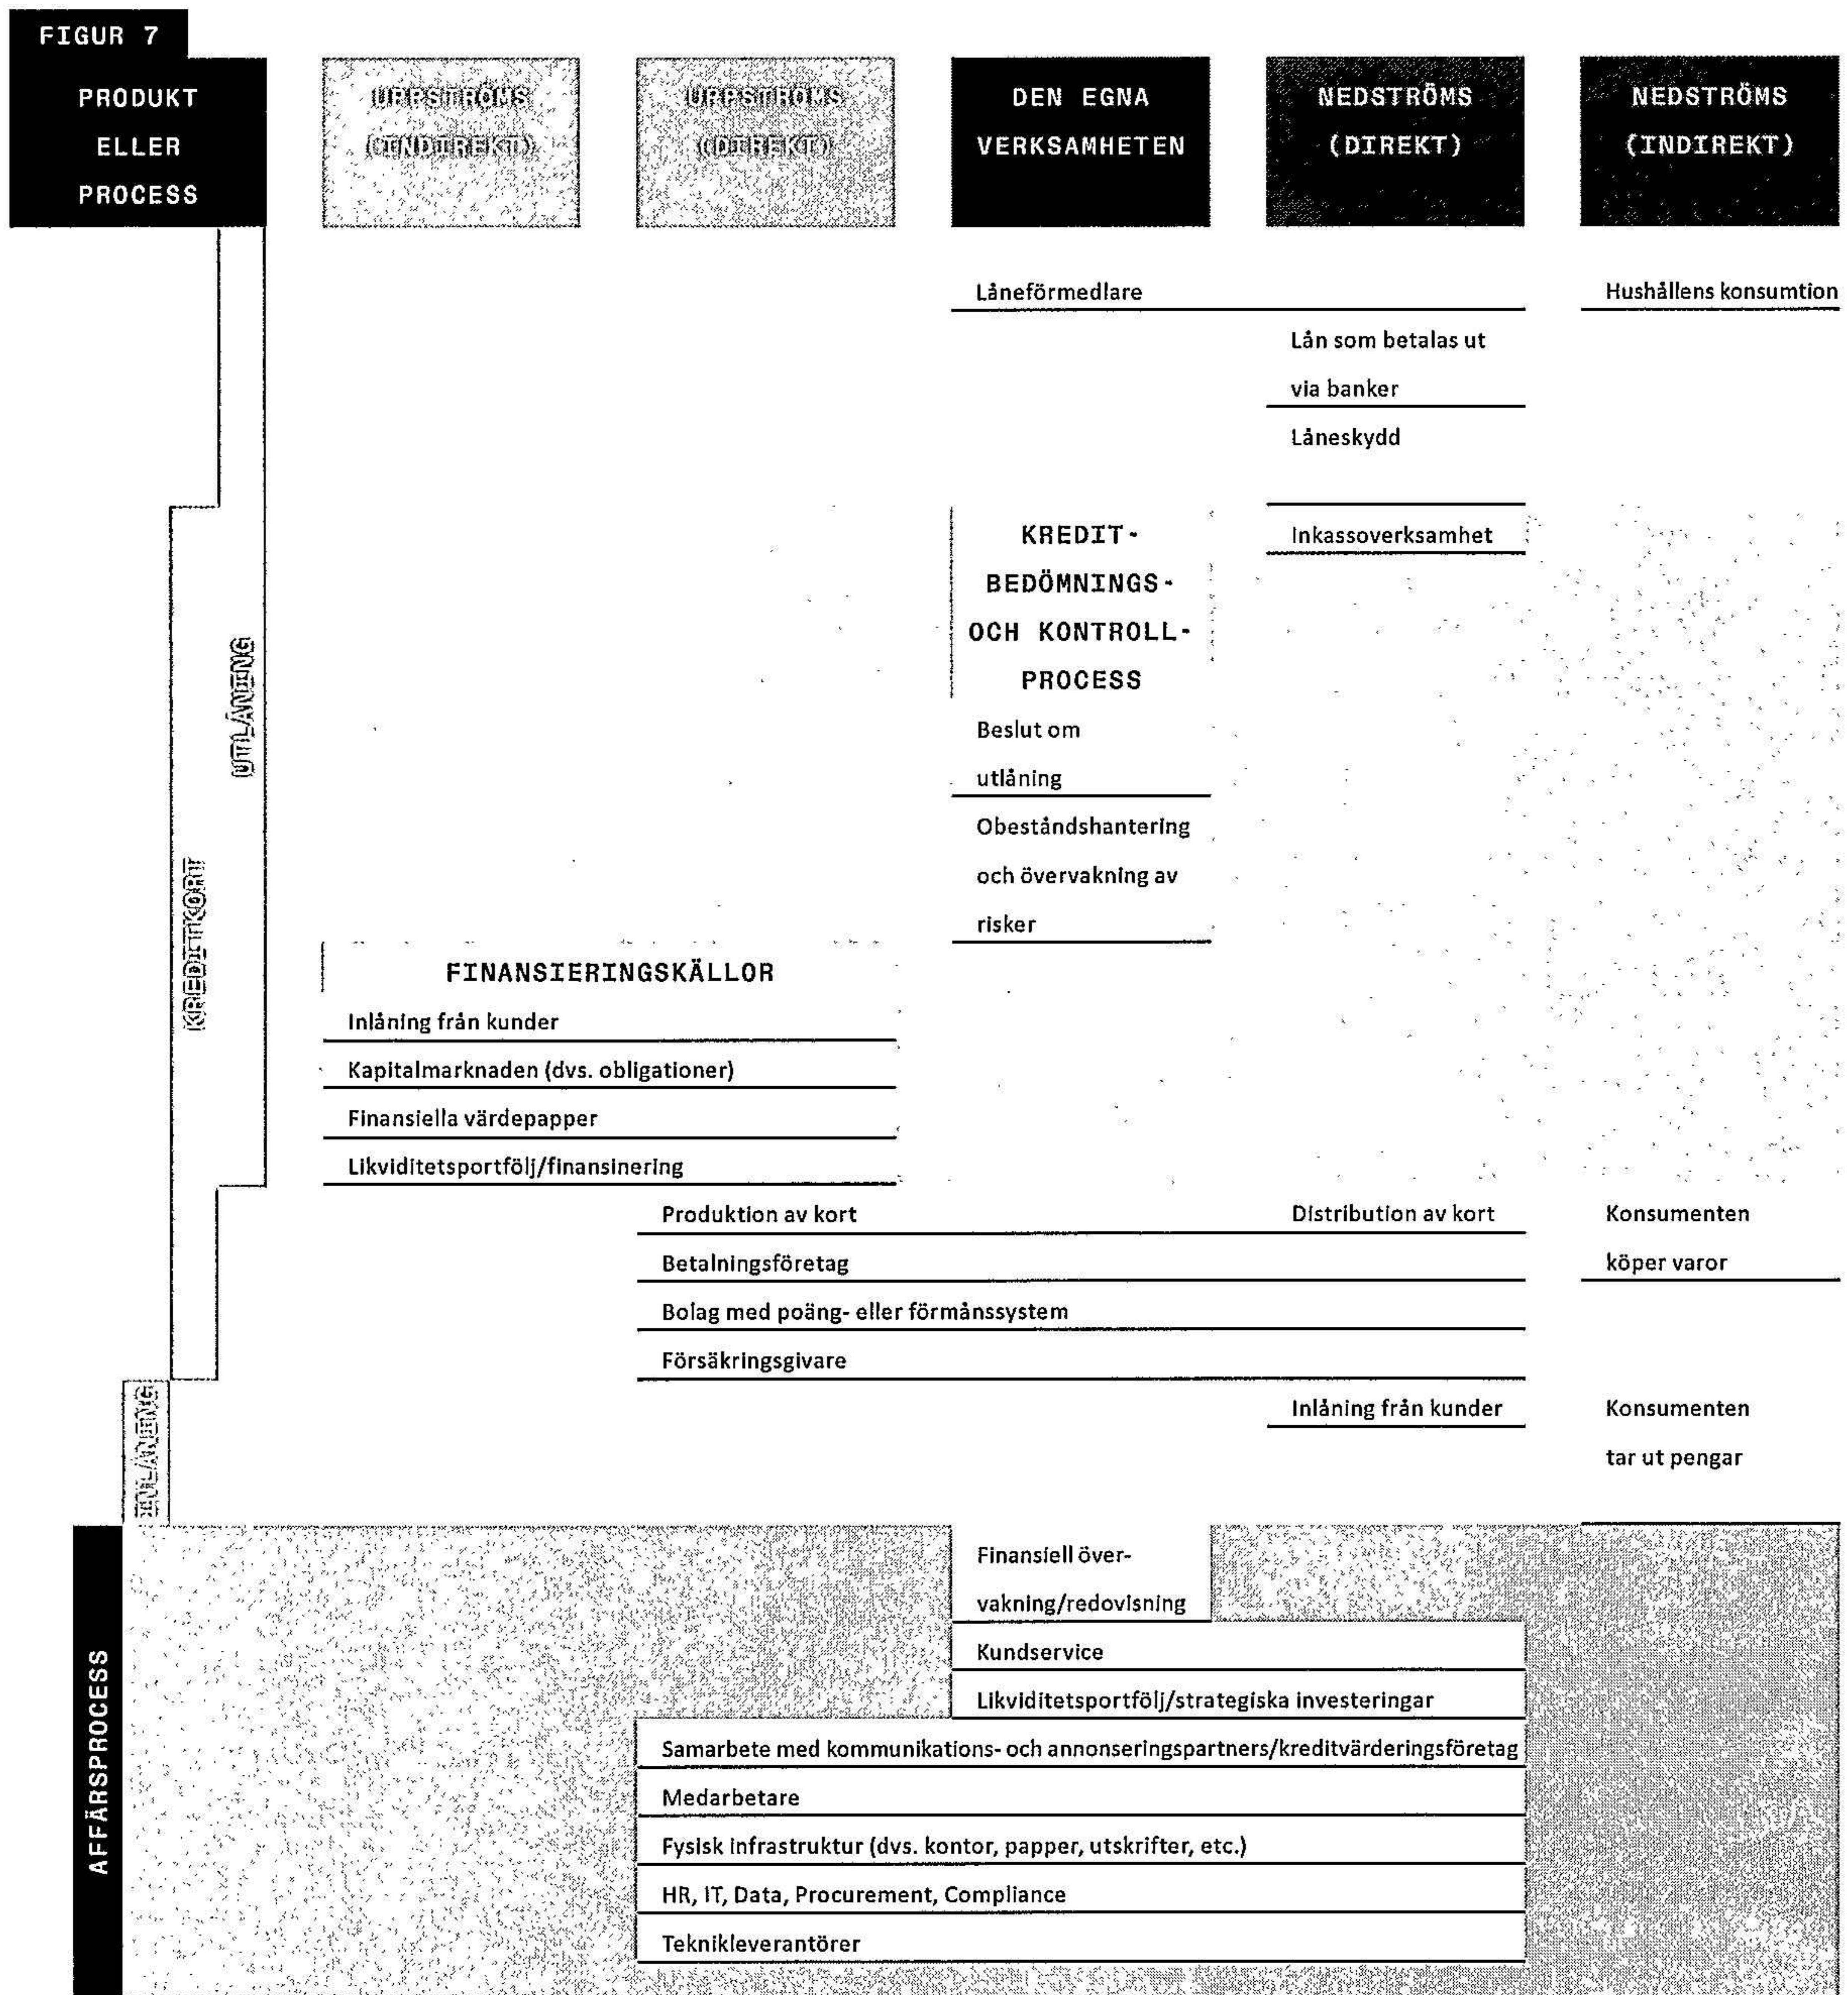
FIGUR 7

PRODUKT ELLER PROCESS

UPPSTRÖMS (INDIREKT)

UPPSTRÖMS (DIREKT)

DEN EGNA VERKSAMHETEN

NEDSTRÖMS (DIREKT)

NEDSTRÖMS (INDIREKT)

UTLÅNING

KREDITKORT

INLÅNING

AFFÄRSPROCESS

Låneförmedlare

Hushållens konsumtion

Lån som betalas ut via banker

Låneskydd

KREDIT-BEDÖMNINGS-OCH KONTROLL-PROCESS

Inkassoverksamhet

Beslut om utlåning

Obeståndshantering och övervakning av risker

FINANSIERINGSKÄLLOR

Inlåning från kunder

Kapitalmarknaden (dvs. obligationer)

Finansiella värdepapper

Likviditetsportfölj/finansinering

Produktion av kort

Distribution av kort

Konsumenten köper varor

Betalningsföretag

Bolag med poäng- eller förmånssystem

Försäkringsgivare

Inlåning från kunder

Konsumenten tar ut pengar

Finansiell övervakning/redovisning

Kundservice

Likviditetsportfölj/strategiska investeringar

Samarbete med kommunikations- och annonseringspartners/kreditvärderingsföretag

Medarbetare

Fysisk infrastruktur (dvs. kontor, papper, utskrifter, etc.)

HR, IT, Data, Procurement, Compliance

Teknikleverantörer